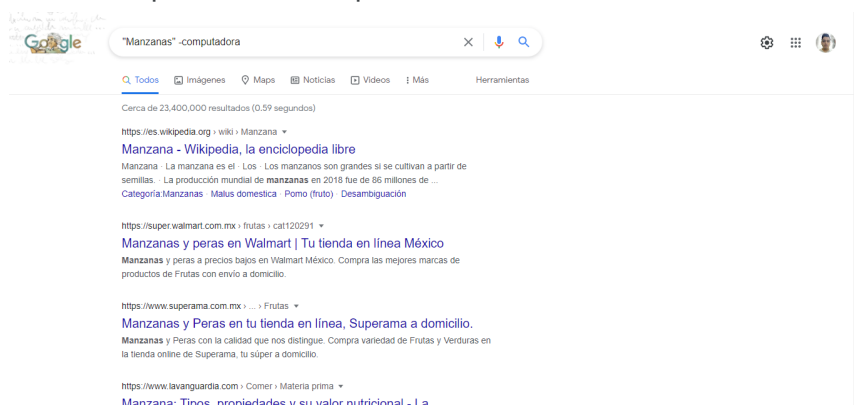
Google

"Manzanas" -computadora

Todos Imágenes Maps Noticias Videos Más Herramientas

Cerca de 23,400,000 resultados (0.59 segundos)

https://es.wikipedia.org › wiki › Manzana

Manzana - Wikipedia, la enciclopedia libre

Manzana · La manzana es el · Los · Los manzanos son grandes si se cultivan a partir de semillas, · La producción mundial de manzanas en 2018 fue de 86 millones de ...

Categoría:Manzanas · Malus domestica · Pomo (fruto) · Desambiguación

https://super.walmart.com.mx › frutas › cat120291

Manzanas y peras en Walmart | Tu tienda en línea México

Manzanas y peras a precios bajos en Walmart México. Compra las mejores marcas de productos de Frutas con envío a domicilio.

https://www.superama.com.mx › ... › Frutas

Manzanas y Peras en tu tienda en línea, Superama a domicilio.

Manzanas y Peras con la calidad que nos distingue. Compra variedad de Frutas y Verduras en la tienda online de Superama, tu súper a domicilio.

https://www.lavanguardia.com › Comer › Materia prima

Manzana: Tipos, propiedades y su valor nutricional - La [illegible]